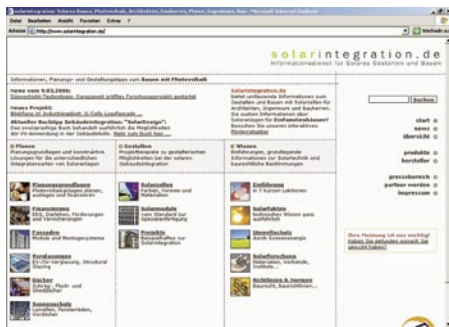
solarintegration.de Solares Bauen, Photovoltaik, Architektur, Bauherren, Planer, Ingenieure, Bau - Microsoft Internet Explorer

Datei Bearbeiten Ansicht Favoriten Extras ?

Adresse http://www.solarintegration.de/

Wechseln zu

solarintegration.de
Informationsdienst für Solares Gestalten und Bauen

Informationen, Planungs- und Gestaltungstipps zum Bauen mit Photovoltaik

News vom 5.03.2006:
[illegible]

Neues Projekt:
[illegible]

Aktueller Buchtipp Gebäudeintegration: "Solardesign":
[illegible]

solarintegration.de
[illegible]

Suchen

start
news
übersicht

produkte
hersteller

pressebereich
partner werden
impressum

Planen
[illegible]

Gestalten
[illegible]

Wissen
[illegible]

Planungsgrundlagen
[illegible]

Finanzierung
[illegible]

Fassaden
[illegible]

Verglasungen
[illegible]

Dächer
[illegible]

Sonnenschutz
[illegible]

Solarzellen
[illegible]

Solarmodule
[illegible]

Projekte
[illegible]

Einführung
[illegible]

Solarfakten
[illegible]

Umweltschutz
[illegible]

Solarforschung
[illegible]

Richtlinien & Normen
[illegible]

Ihre Meinung ist uns wichtig!
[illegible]